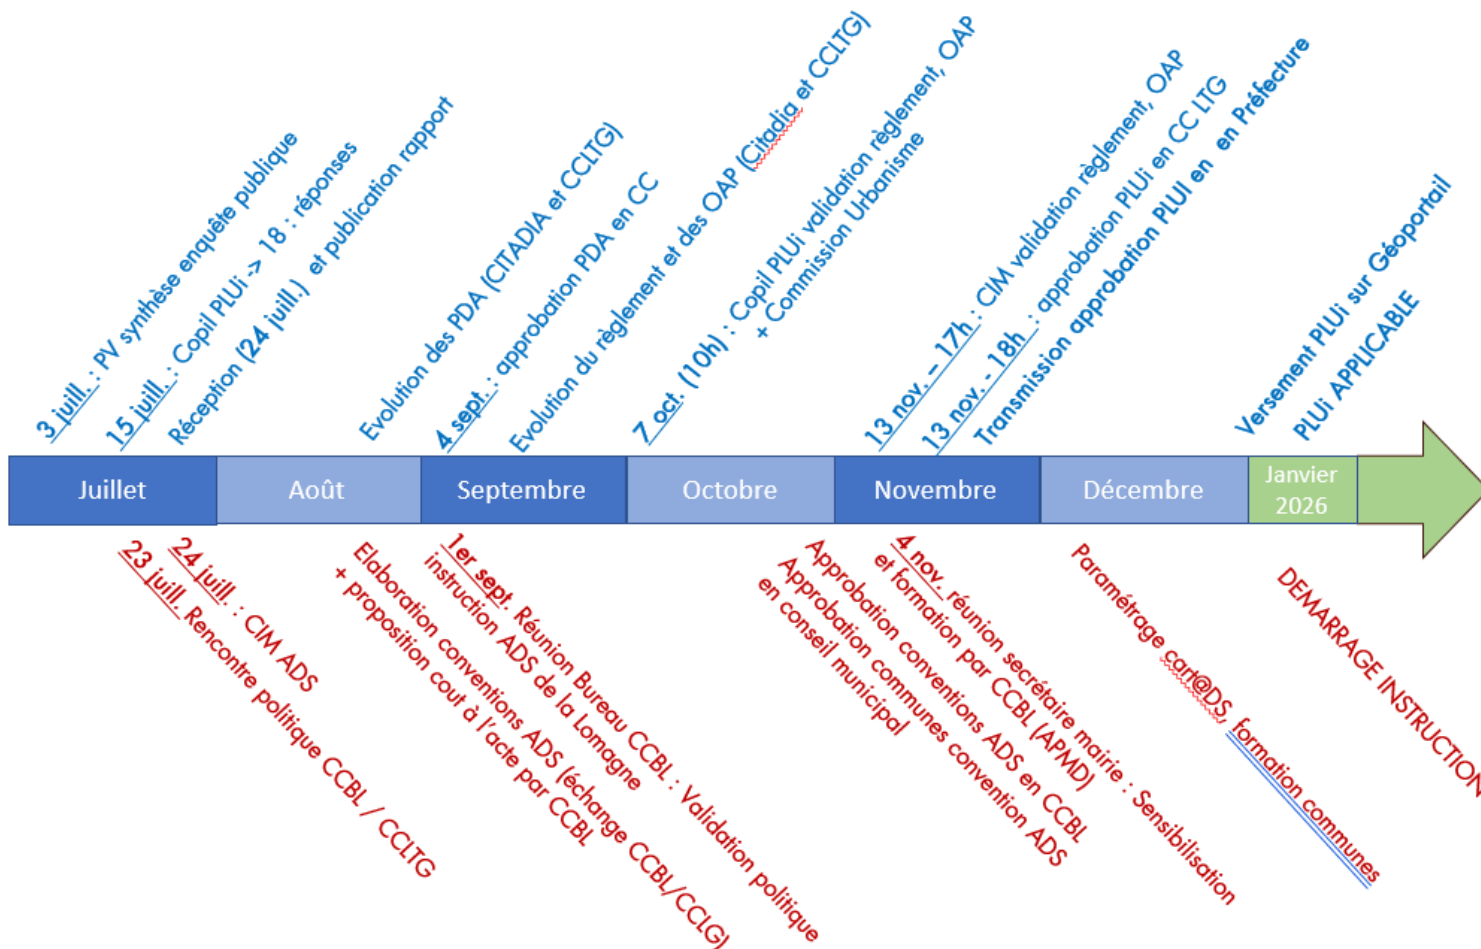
3 juill. : PV synthèse enquête publique

15 juill. : Copil PLUi -> 18 : réponses

Réception (24 juill.) et publication rapport

Evolution des PDA (CITADIA et CCLTG)

4 sept. : approbation PDA en CC

Evolution du règlement et des OAP (Citadia et CCLTG)

7 oct. (10h) : Copil PLUi validation règlement, OAP + Commission Urbanisme

13 nov. – 17h : CIM validation règlement, OAP

13 nov. - 18h : approbation PLUi en CC LTG

Transmission approbation PLUI en en Préfecture

Versement PLUi sur Géoportail

PLUi APPLICABLE

| Juillet | Août | Septembre | Octobre | Novembre | Décembre | Janvier 2026 |
|---|---|---|---|---|---|---|

23 juill. Rencontre politique CCBL / CCLTG

24 juill. : CIM ADS

Elaboration conventions ADS (échange CCBL/CCLG) + proposition cout à l'acte par CCBL

1er sept. Réunion Bureau CCBL : Validation politique instruction ADS de la Lomagne

Approbation conventions ADS en CCBL

Approbation communes convention ADS en conseil municipal

4 nov. réunion secrétaire mairie : Sensibilisation et formation par CCBL (APMD)

Paramétrage cart@DS, formation communes

DEMARRAGE INSTRUCTION